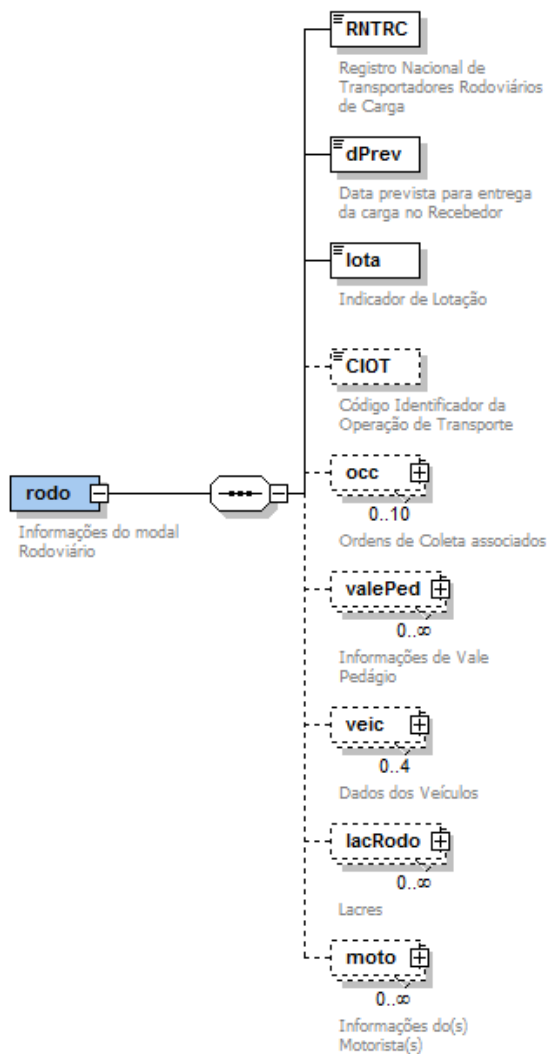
rodo

Informações do modal Rodoviário

RNTRC

Registro Nacional de Transportadores Rodoviários de Carga

dPrev

Data prevista para entrega da carga no Recebedor

lota

Indicador de Lotação

CIOT

Código Identificador da Operação de Transporte

occ

0..10

Ordens de Coleta associados

valePed

0..∞

Informações de Vale Pedágio

veic

0..4

Dados dos Veículos

lacRodo

0..∞

Lacres

moto

0..∞

Informações do(s) Motorista(s)